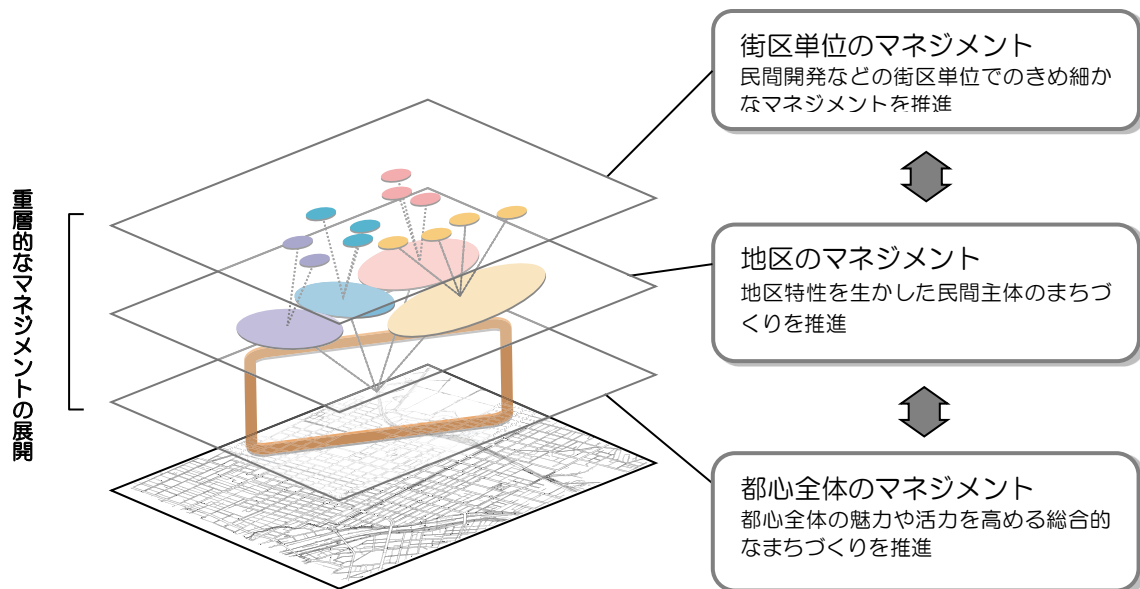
重層的なマネジメントの展開

街区単位のマネジメント
民間開発などの街区単位でのきめ細かなマネジメントを推進

地区のマネジメント
地区特性を生かした民間主体のまちづくりを推進

都心全体のマネジメント
都心全体の魅力や活力を高める総合的なまちづくりを推進